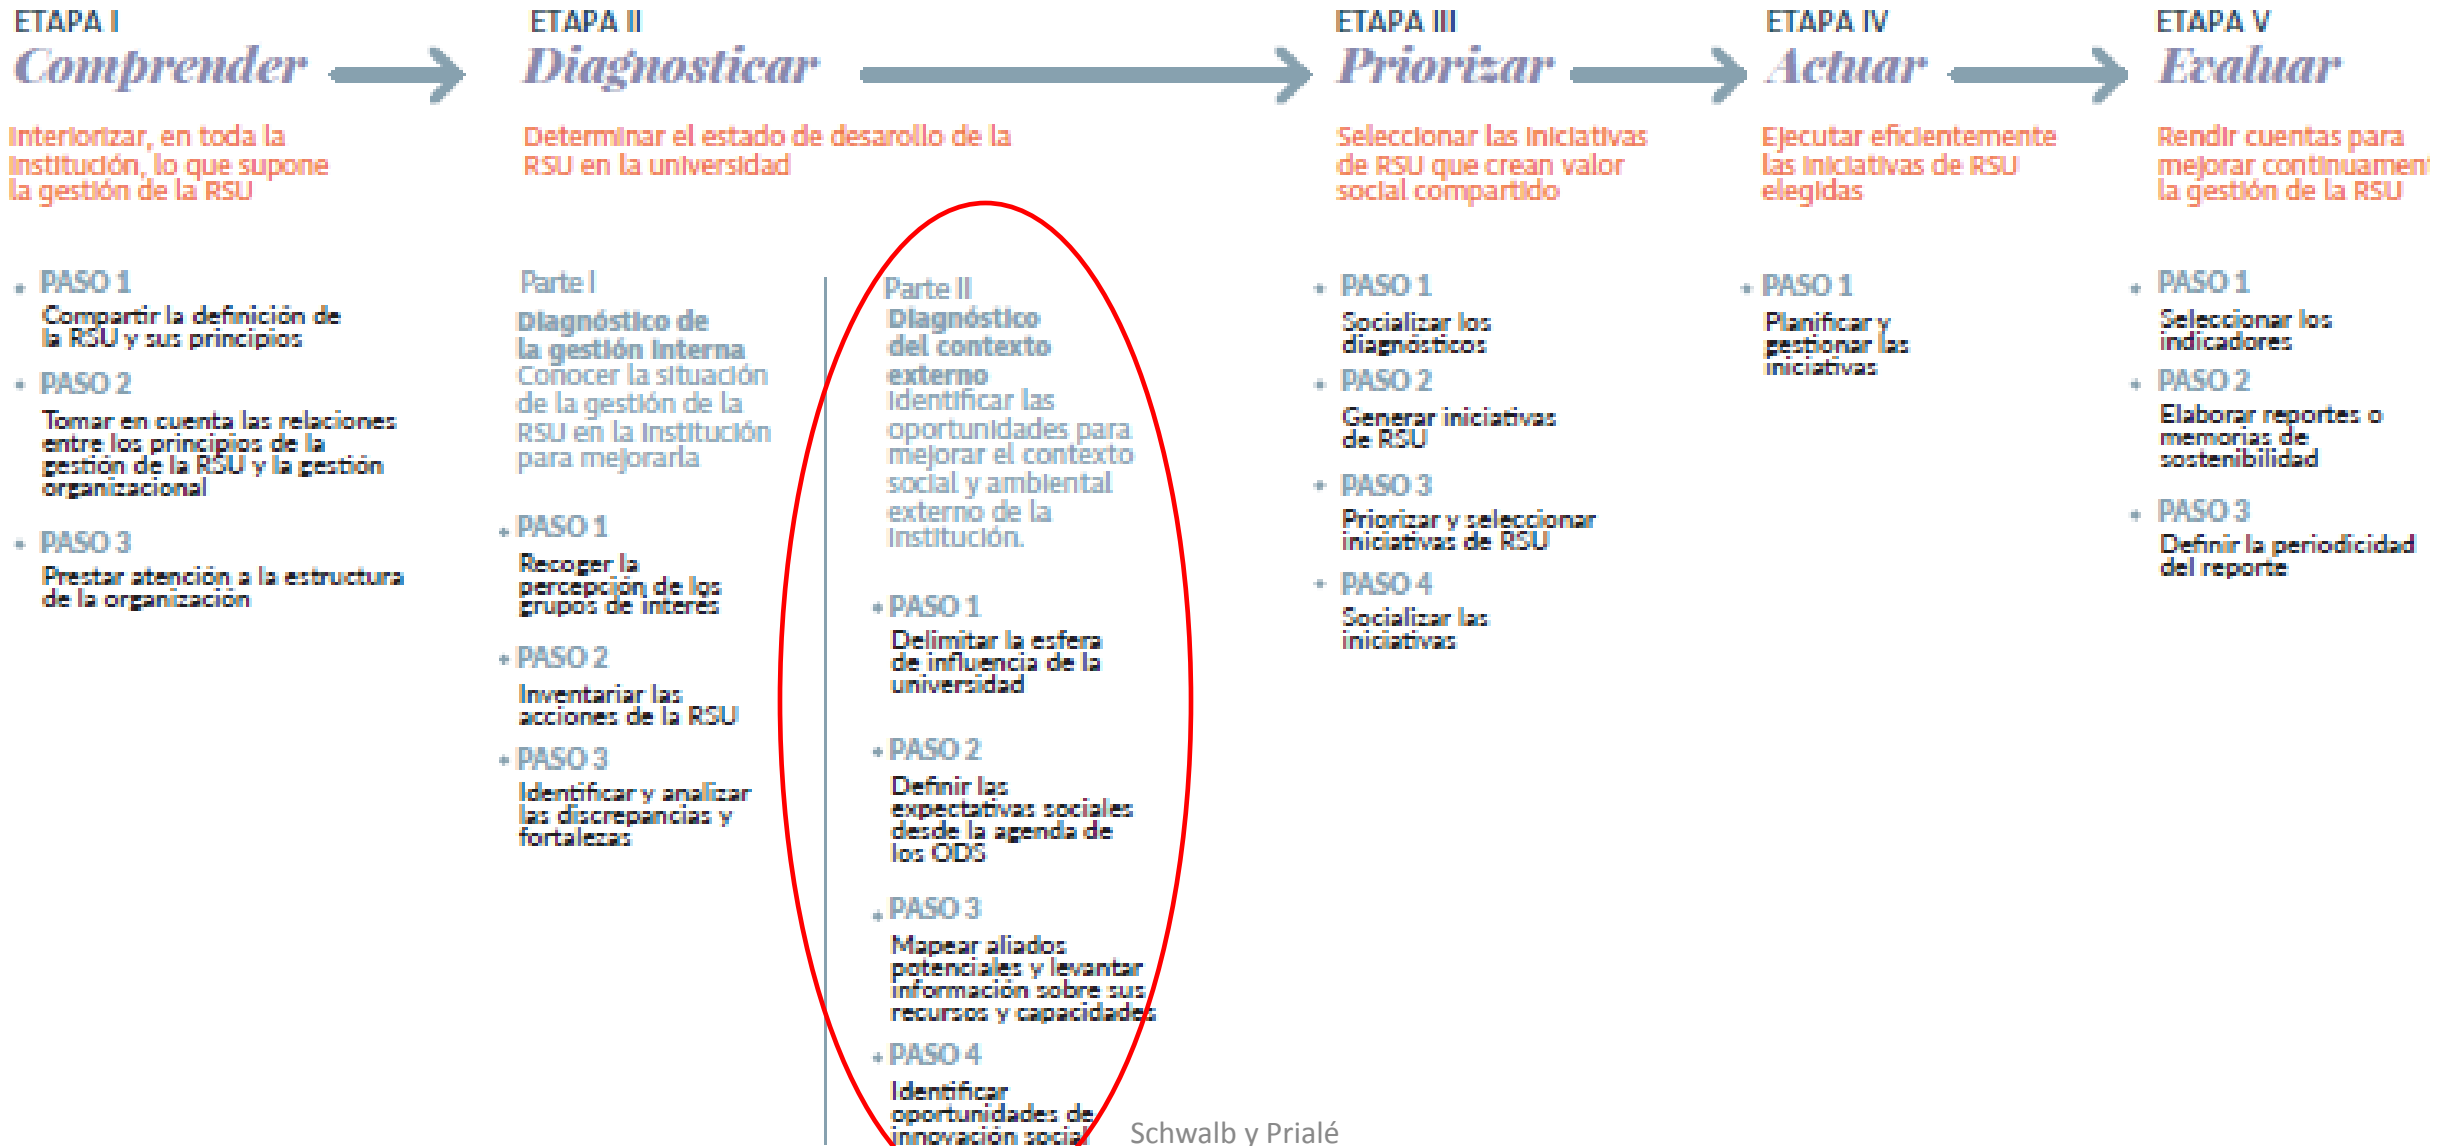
ETAPA I
Comprender

Interiorizar, en toda la institución, lo que supone la gestión de la RSU

PASO 1
Compartir la definición de la RSU y sus principios

PASO 2
Tomar en cuenta las relaciones entre los principios de la gestión de la RSU y la gestión organizacional

PASO 3
Prestar atención a la estructura de la organización

ETAPA II
Diagnosticar

Determinar el estado de desarollo de la RSU en la universidad

Parte I
Diagnóstico de la gestión interna
Conocer la situación de la gestión de la RSU en la institución para mejorarla

PASO 1
Recoger la percepción de los grupos de interés

PASO 2
Inventariar las acciones de la RSU

PASO 3
Identificar y analizar las discrepancias y fortalezas

Parte II
Diagnóstico del contexto externo
Identificar las oportunidades para mejorar el contexto social y ambiental externo de la institución.

PASO 1
Delimitar la esfera de influencia de la universidad

PASO 2
Definir las expectativas sociales desde la agenda de los ODS

PASO 3
Mapear aliados potenciales y levantar información sobre sus recursos y capacidades

PASO 4
Identificar oportunidades de innovación social

ETAPA III
Priorizar

Seleccionar las iniciativas de RSU que crean valor social compartido

PASO 1
Socializar los diagnósticos

PASO 2
Generar iniciativas de RSU

PASO 3
Priorizar y seleccionar iniciativas de RSU

PASO 4
Socializar las iniciativas

ETAPA IV
Actuar

Ejecutar eficientemente las iniciativas de RSU elegidas

PASO 1
Planificar y gestionar las iniciativas

ETAPA V
Evaluar

Rendir cuentas para mejorar continuamen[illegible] la gestión de la RSU

PASO 1
Seleccionar los indicadores

PASO 2
Elaborar reportes o memorias de sostenibilidad

PASO 3
Definir la periodicidad del reporte

Schwalb y Prialé